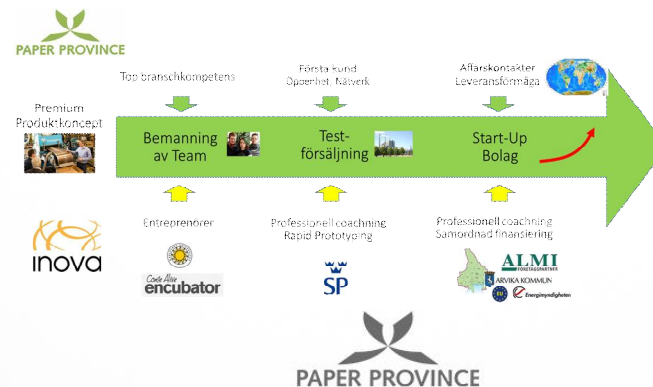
PAPER PROVINCE

Top branschkompetens

Första kund
Öppenhet, Nätverk

Affärskontakter
Leveransförmåga

Premium
Produktkoncept

Bemanning av Team

Testförsäljning

Start-Up Bolag

inova

Entreprenörer

Centre Alto
encubator

Professionell coachning
Rapid Prototyping

SP

Professionell coachning
Samordnad finansiering

ALMI
FÖRETAGSPARTNER
ARVIKA KOMMUN
Energimyndigheten

PAPER PROVINCE